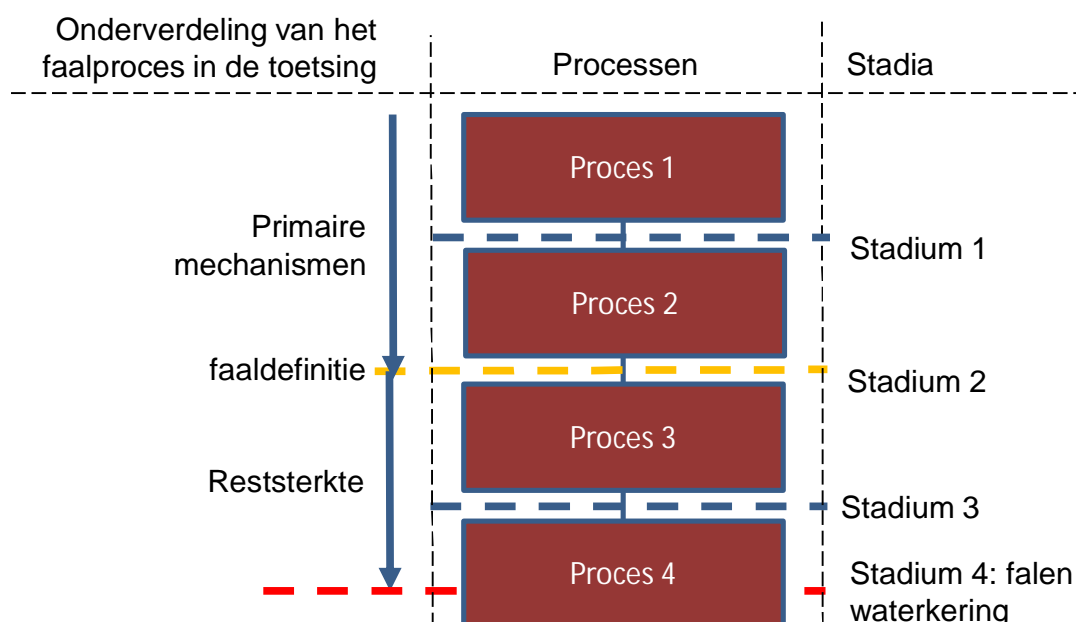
Onderverdeling van het faalproces in de toetsing

Processen

Stadia

Proces 1

Primaire mechanismen

Stadium 1

Proces 2

faaldefinitie

Stadium 2

Proces 3

Reststerkte

Stadium 3

Proces 4

Stadium 4: falen waterkering